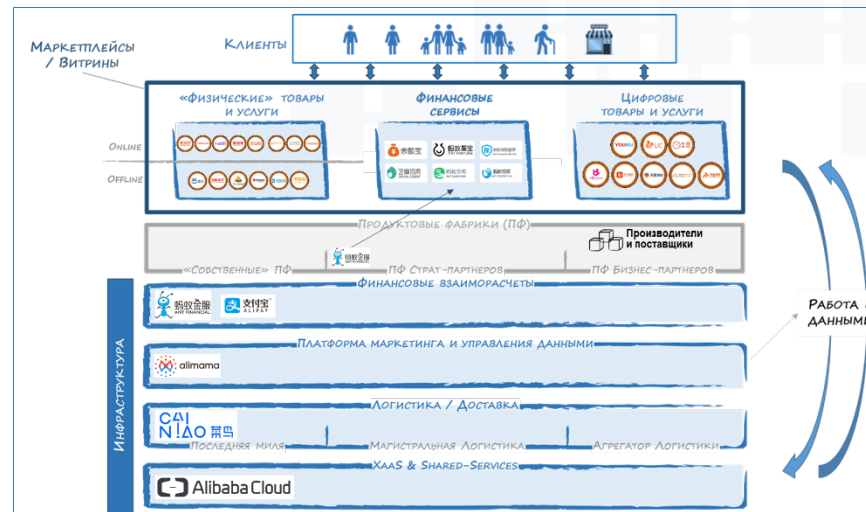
Маркетплейсы / Витрины

Клиенты

«Физические» товары и услуги

Финансовые сервисы

Цифровые товары и услуги

Online

Offline

Продуктовые фабрики (ПФ)

Производители и поставщики

«Собственные» ПФ

ПФ Страт-партнеров

ПФ Бизнес-партнеров

Финансовые взаиморасчеты

蚂蚁金服 ANT FINANCIAL

支付宝 ALIPAY

Платформа маркетинга и управления данными

alimama

Логистика / Доставка

CAI NIAO 菜鸟

Последняя миля

Магистральная Логистика

Агрегатор Логистики

XaaS & Shared-Services

Alibaba Cloud

Инфраструктура

Работа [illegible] данным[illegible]